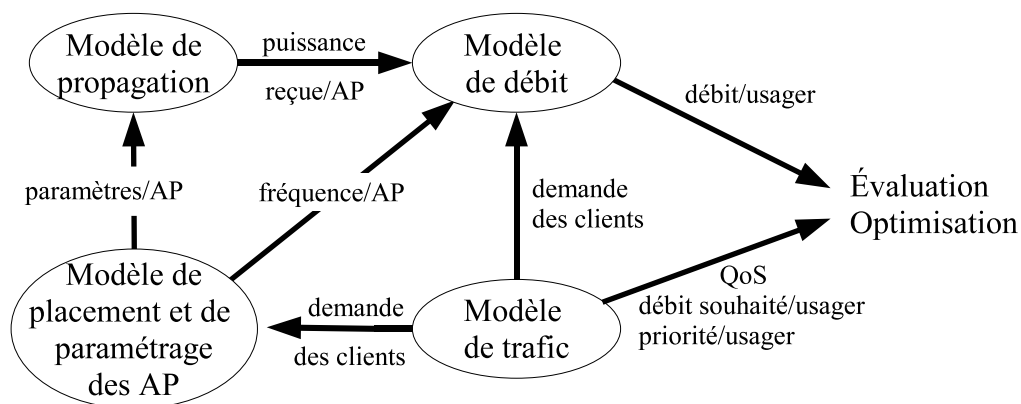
Modèle de propagation

puissance

reçue/AP

Modèle de débit

débit/usager

Évaluation
Optimisation

paramètres/AP

fréquence/AP

demande des clients

Modèle de placement et de paramétrage des AP

demande

des clients

Modèle de trafic

QoS
débit souhaité/usager
priorité/usager